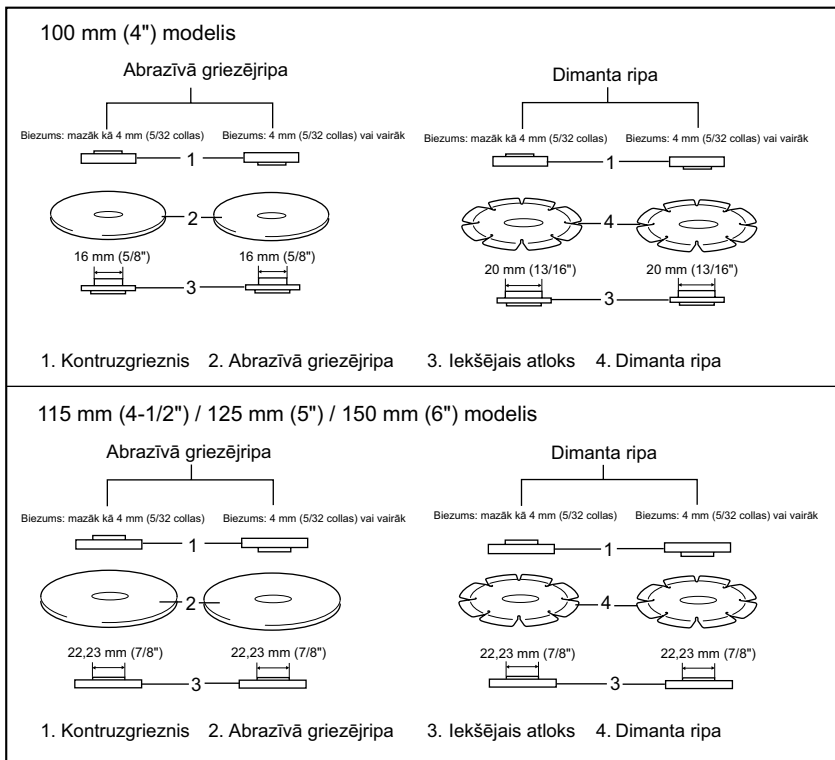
100 mm (4") modelis

Abrazīvā griezējripa

Biezums: mazāk kā 4 mm (5/32 collas)

Biezums: 4 mm (5/32 collas) vai vairāk

1

2

16 mm (5/8")

16 mm (5/8")

3

Dimanta ripa

Biezums: mazāk kā 4 mm (5/32 collas)

Biezums: 4 mm (5/32 collas) vai vairāk

1

4

20 mm (13/16")

20 mm (13/16")

3

1. Kontruzgrieznis 2. Abrazīvā griezējripa 3. Iekšējais atloks 4. Dimanta ripa

115 mm (4-1/2") / 125 mm (5") / 150 mm (6") modelis

Abrazīvā griezējripa

Biezums: mazāk kā 4 mm (5/32 collas)

Biezums: 4 mm (5/32 collas) vai vairāk

1

2

22,23 mm (7/8")

22,23 mm (7/8")

3

Dimanta ripa

Biezums: mazāk kā 4 mm (5/32 collas)

Biezums: 4 mm (5/32 collas) vai vairāk

1

4

22,23 mm (7/8")

22,23 mm (7/8")

3

1. Kontruzgrieznis 2. Abrazīvā griezējripa 3. Iekšējais atloks 4. Dimanta ripa